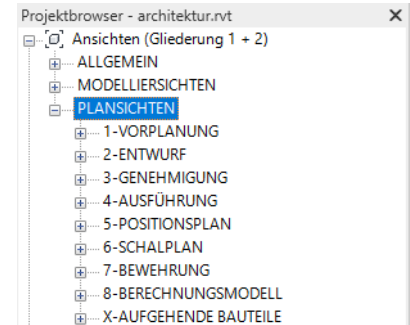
Projektbrowser - architektur.rvt ×

Ansichten (Gliederung 1 + 2)
ALLGEMEIN
MODELLIERSICHTEN
PLANSICHTEN
1-VORPLANUNG
2-ENTWURF
3-GENEHMIGUNG
4-AUSFÜHRUNG
5-POSITIONSPLAN
6-SCHALPLAN
7-BEWEHRUNG
8-BERECHNUNGSMODELL
X-AUFGEHENDE BAUTEILE